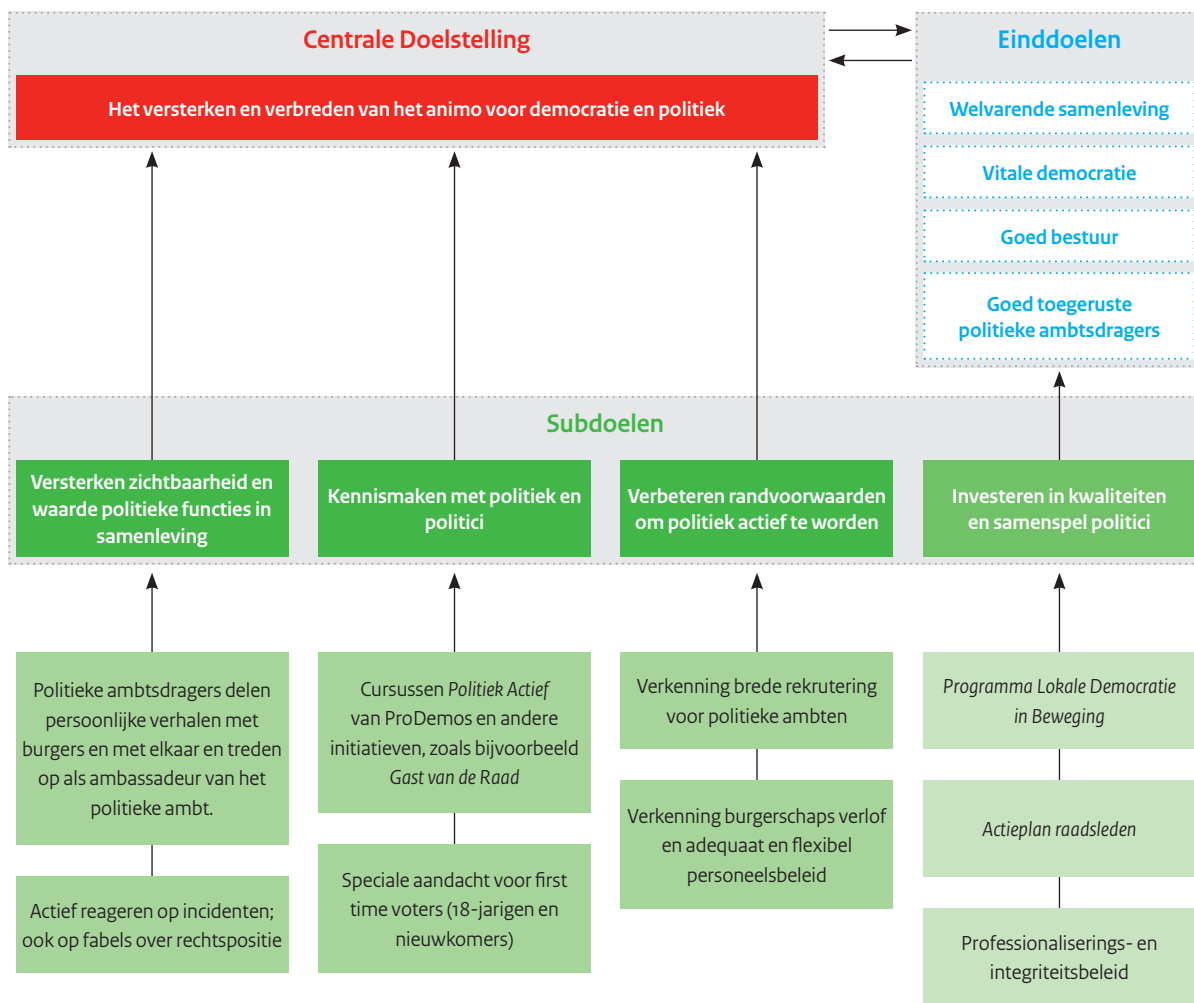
Centrale Doelstelling

Het versterken en verbreden van het animo voor democratie en politiek

Einddoelen

Welvarende samenleving

Vitale democratie

Goed bestuur

Goed toegeruste politieke ambtsdragers

Subdoelen

Versterken zichtbaarheid en waarde politieke functies in samenleving

Kennismaken met politiek en politici

Verbeteren randvoorwaarden om politiek actief te worden

Investeren in kwaliteiten en samenspel politici

Politieke ambtsdragers delen persoonlijke verhalen met burgers en met elkaar en treden op als ambassadeur van het politieke ambt.

Actief reageren op incidenten; ook op fabels over rechtspositie

Cursussen *Politiek Actief* van ProDemos en andere initiatieven, zoals bijvoorbeeld *Gast van de Raad*

Speciale aandacht voor first time voters (18-jarigen en nieuwkomers)

Verkenning brede rekrutering voor politieke ambten

Verkenning burgerschaps verlof en adequaat en flexibel personeelsbeleid

*Programma Lokale Democratie in Beweging*

*Actieplan raadsleden*

Professionaliserings- en integriteitsbeleid